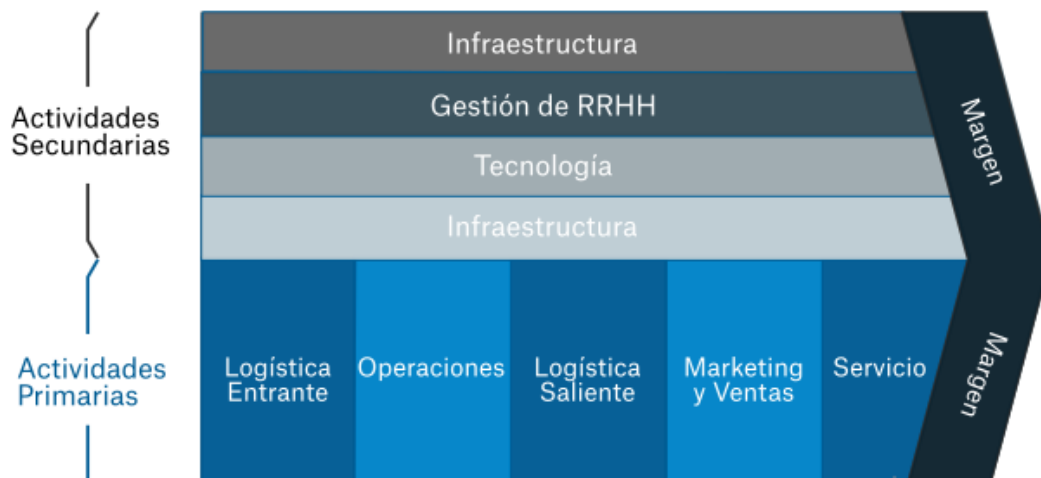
Actividades Secundarias

Infraestructura

Gestión de RRHH

Tecnología

Infraestructura

Margen

Actividades Primarias

Logística Entrante

Operaciones

Logística Saliente

Marketing y Ventas

Servicio

Margen